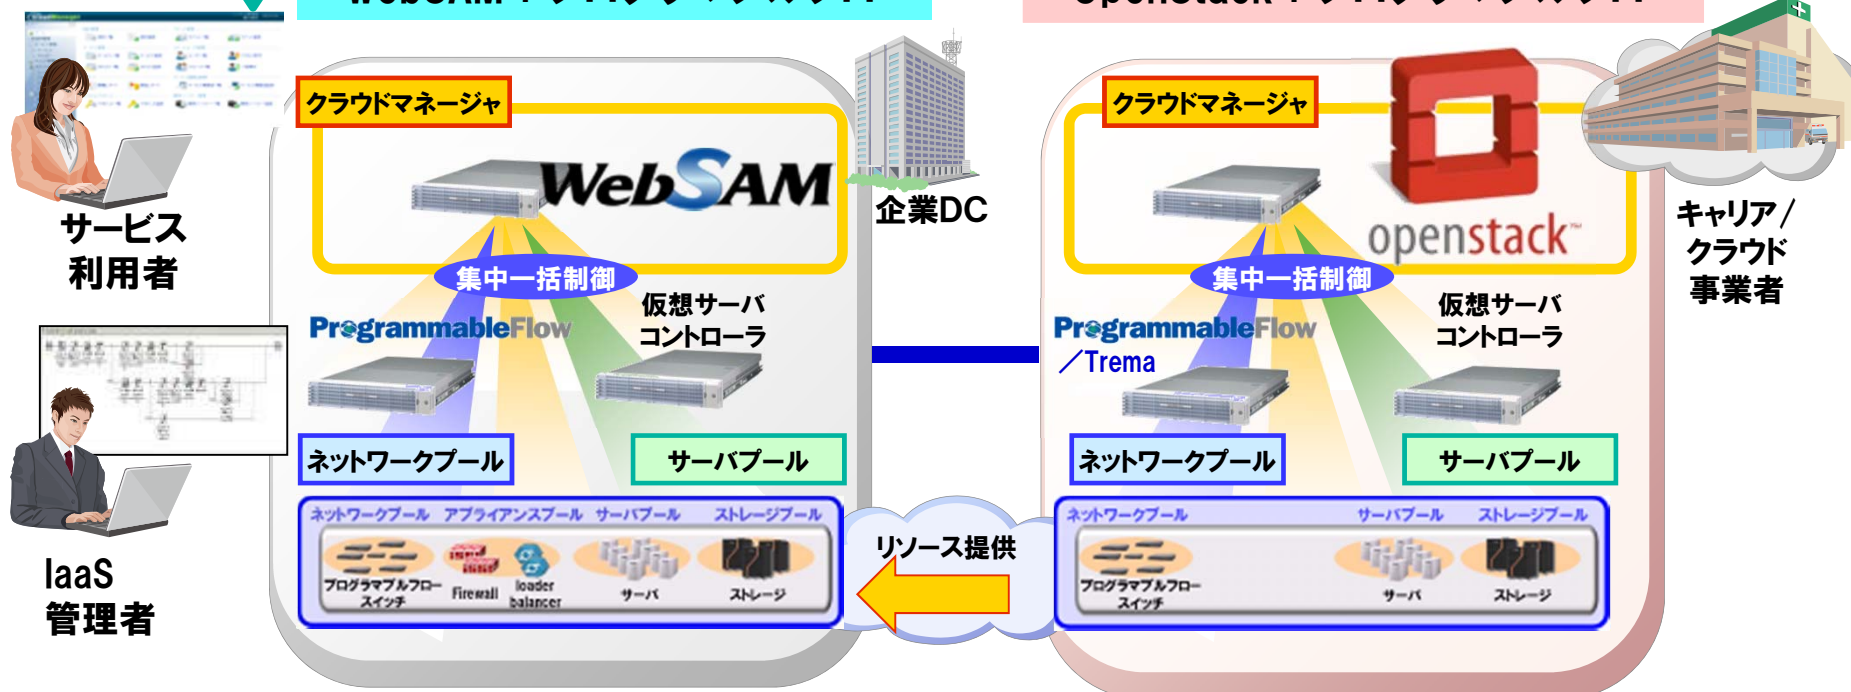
サービス
利用者

IaaS
管理者

クラウドマネージャ

WebSAM

企業DC

集中一括制御

ProgrammableFlow

仮想サーバ
コントローラ

ネットワークプール

サーバプール

ネットワークプール アプライアンスプール サーバプール ストレージプール

プログラマブルフロースイッチ Firewall loader balancer サーバ ストレージ

リソース提供

クラウドマネージャ

openstack

キャリア/
クラウド
事業者

集中一括制御

ProgrammableFlow
／Trema

仮想サーバ
コントローラ

ネットワークプール

サーバプール

ネットワークプール サーバプール ストレージプール

プログラマブルフロースイッチ サーバ ストレージ